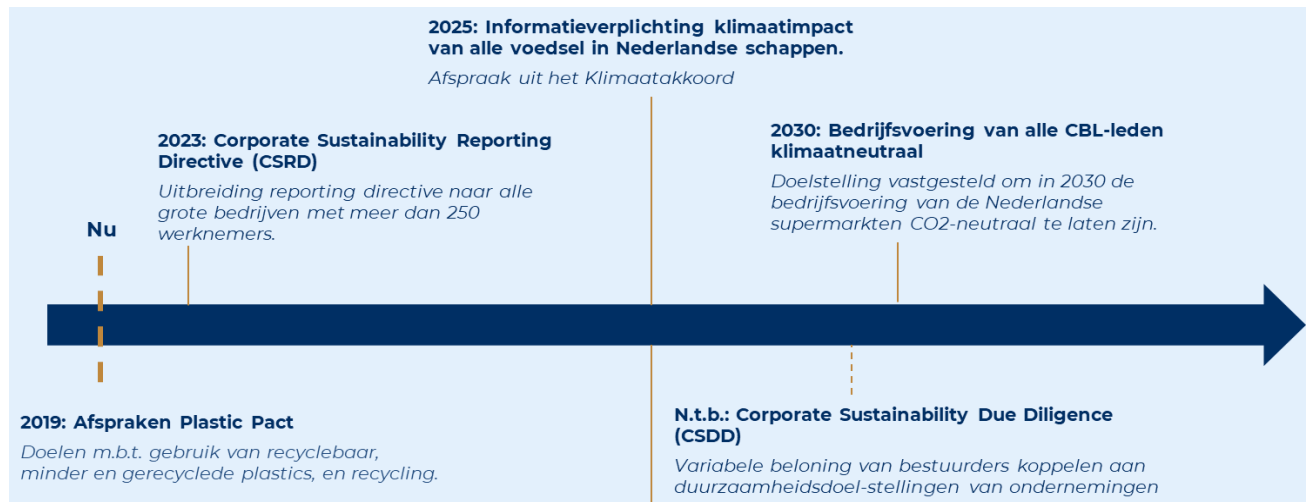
2025: Informatieverplichting klimaatimpact van alle voedsel in Nederlandse schappen.

Afspraak uit het Klimaatakkoord

2023: Corporate Sustainability Reporting Directive (CSRD)

Uitbreiding reporting directive naar alle grote bedrijven met meer dan 250 werknemers.

2030: Bedrijfsvoering van alle CBL-leden klimaatneutraal

Doelstelling vastgesteld om in 2030 de bedrijfsvoering van de Nederlandse supermarkten CO2-neutraal te laten zijn.

Nu

2019: Afspraken Plastic Pact

Doelen m.b.t. gebruik van recyclebaar, minder en gerecyclede plastics, en recycling.

N.t.b.: Corporate Sustainability Due Diligence (CSDD)

Variabele beloning van bestuurders koppelen aan duurzaamheidsdoel-stellingen van ondernemingen